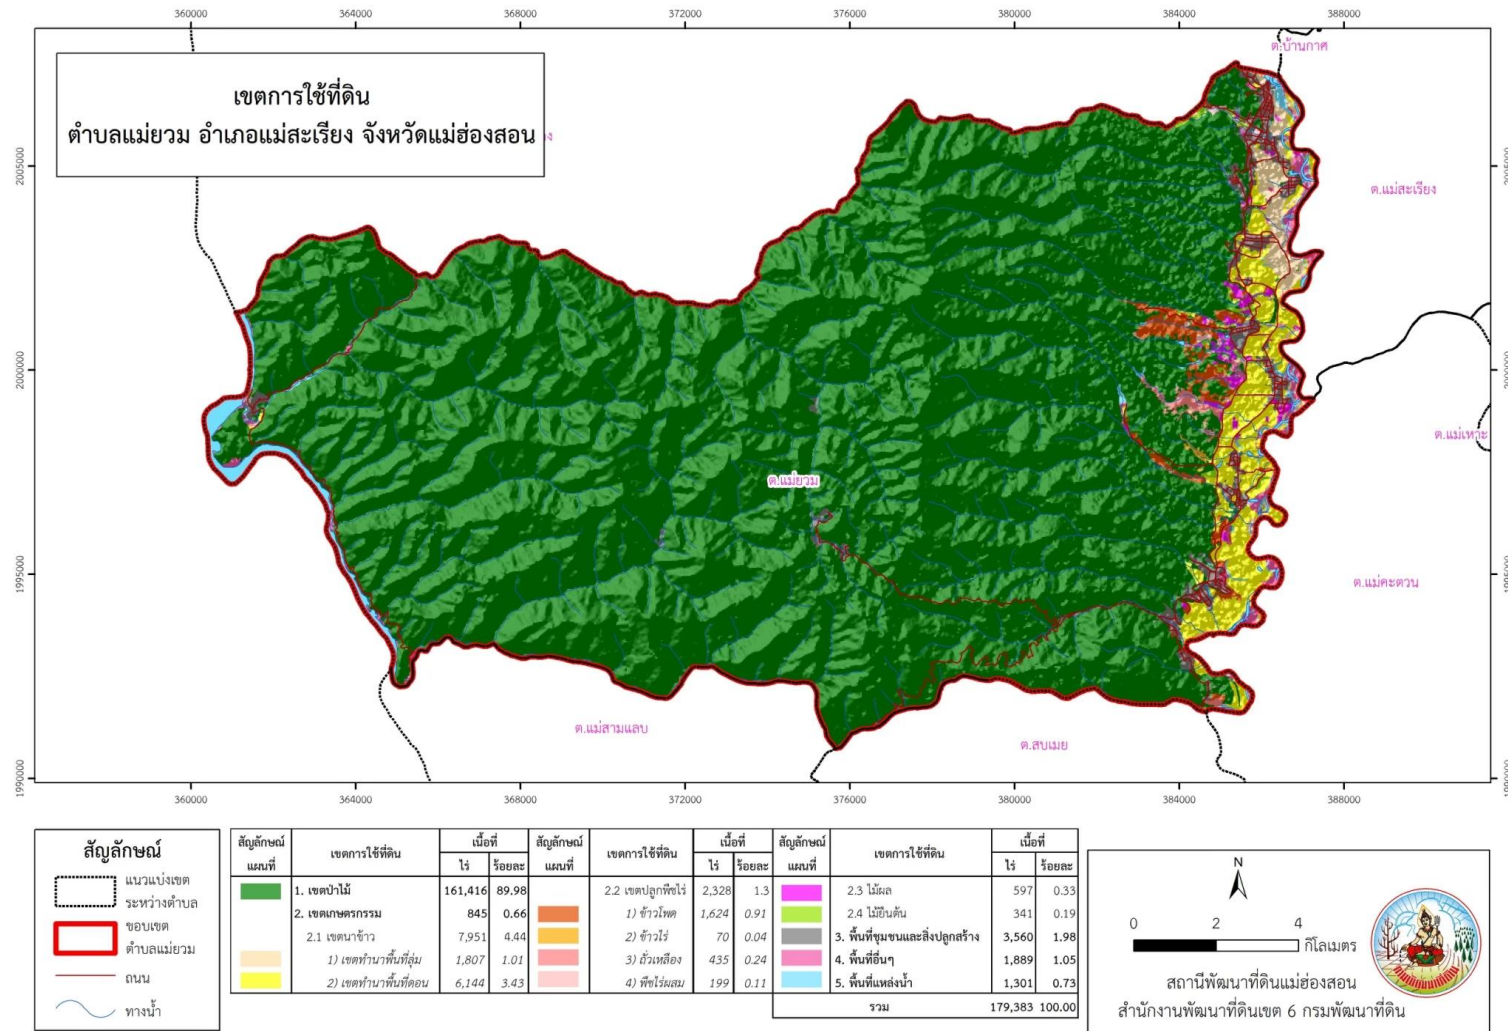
360000 364000 368000 372000 376000 380000 384000 388000

เขตการใช้ที่ดิน
ตำบลแม่ยวม อำเภอแม่สะเรียง จังหวัดแม่ฮ่องสอน

ต.บ้านกาศ
ต.แม่สะเรียง
ต.แม่เหาะ
ต.แม่ยวม
ต.แม่คะตวน
ต.แม่สามแลบ
ต.สบเมย

2005000
2000000
1995000
1990000

360000 364000 368000 372000 376000 380000 384000 388000

สัญลักษณ์
แนวแบ่งเขตระหว่างตำบล
ขอบเขตตำบลแม่ยวม
ถนน
ทางน้ำ

| สัญลักษณ์แผนที่ | เขตการใช้ที่ดิน | เนื้อที่ ไร่ | ร้อยละ | สัญลักษณ์แผนที่ | เขตการใช้ที่ดิน | เนื้อที่ ไร่ | ร้อยละ | สัญลักษณ์แผนที่ | เขตการใช้ที่ดิน | เนื้อที่ ไร่ | ร้อยละ |
|---|---|---|---|---|---|---|---|---|---|---|---|
| | 1. เขตป่าไม้ | 161,416 | 89.98 | | 2.2 เขตปลูกพืชไร่ | 2,328 | 1.3 | | 2.3 ไม้ผล | 597 | 0.33 |
| | 2. เขตเกษตรกรรม | 845 | 0.66 | | 1) ข้าวโพด | 1,624 | 0.91 | | 2.4 ไม้ยืนต้น | 341 | 0.19 |
| | 2.1 เขตนาข้าว | 7,951 | 4.44 | | 2) ข้าวไร่ | 70 | 0.04 | | 3. พื้นที่ชุมชนและสิ่งปลูกสร้าง | 3,560 | 1.98 |
| | 1) เขตทำนาพื้นที่ลุ่ม | 1,807 | 1.01 | | 3) ถั่วเหลือง | 435 | 0.24 | | 4. พื้นที่อื่นๆ | 1,889 | 1.05 |
| | 2) เขตทำนาพื้นที่ดอน | 6,144 | 3.43 | | 4) พืชไร่ผสม | 199 | 0.11 | | 5. พื้นที่แหล่งน้ำ | 1,301 | 0.73 |
| | | | | | | | | | รวม | 179,383 | 100.00 |

N
0 2 4 กิโลเมตร
สถานีพัฒนาที่ดินแม่ฮ่องสอน
สำนักงานพัฒนาที่ดินเขต 6 กรมพัฒนาที่ดิน